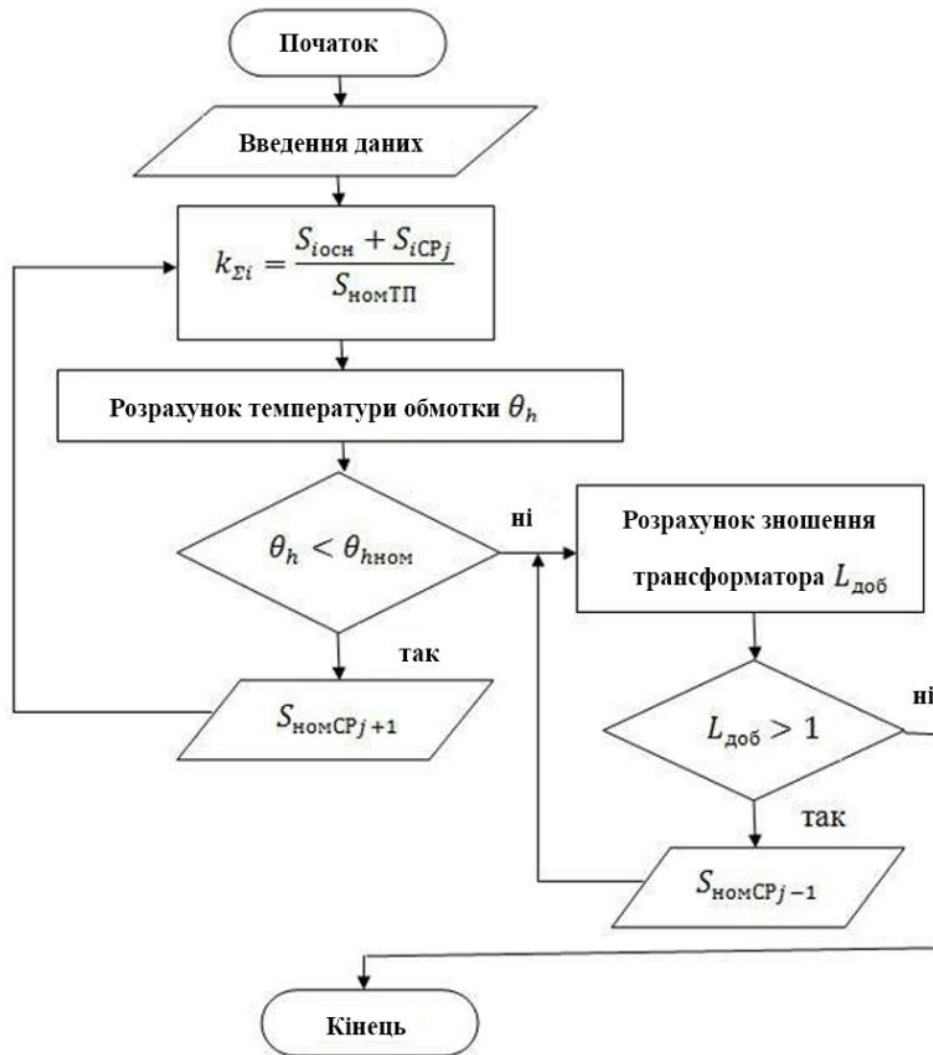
Початок

Введення даних

$k_{\Sigma i} = \frac{S_{i\text{осн}} + S_{i\text{СР}j}}{S_{\text{номТП}}}$

Розрахунок температури обмотки $\theta_h$

$\theta_h < \theta_{h\text{ном}}$

ні

Розрахунок зношення трансформатора $L_{\text{доб}}$

так

$S_{\text{номСР}j+1}$

ні

$L_{\text{доб}} > 1$

так

$S_{\text{номСР}j-1}$

Кінець